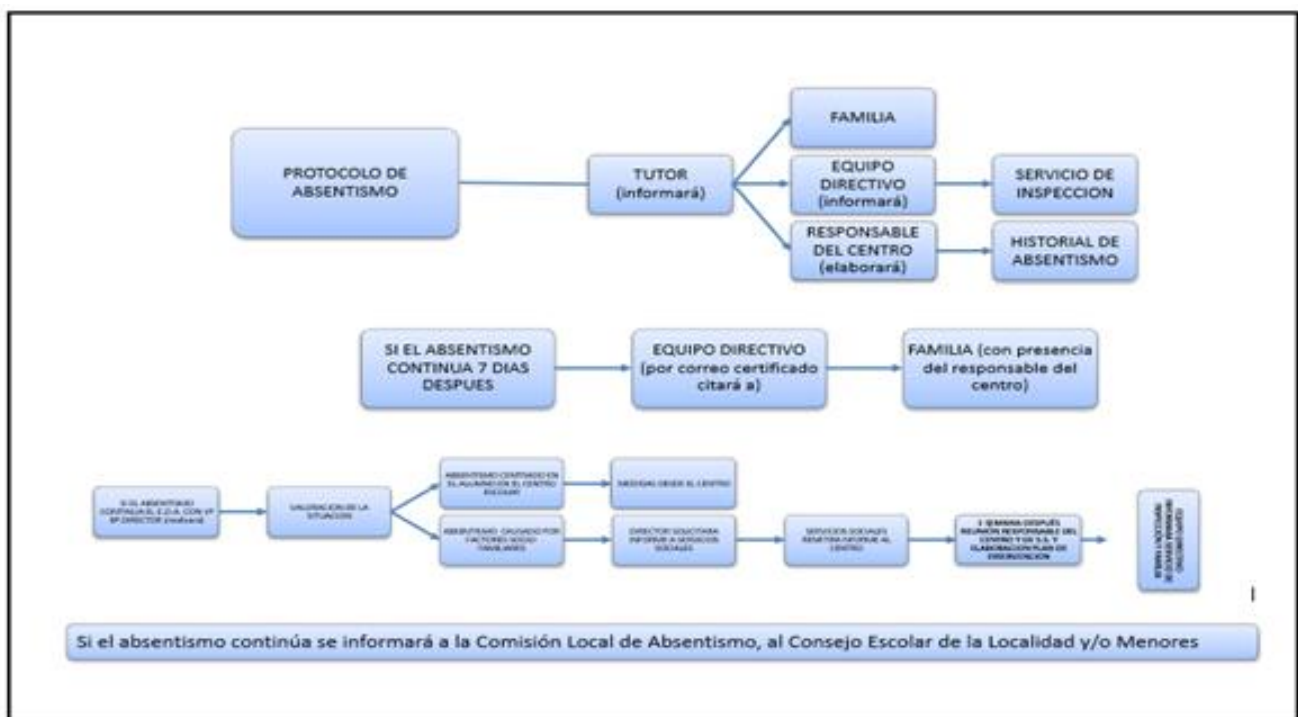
PROTOCOLO DE ABSENTISMO

TUTOR (informará)

FAMILIA

EQUIPO DIRECTIVO (informará)

SERVICIO DE INSPECCION

RESPONSABLE DEL CENTRO (elaborará)

HISTORIAL DE ABSENTISMO

SI EL ABSENTISMO CONTINUA 7 DIAS DESPUES

EQUIPO DIRECTIVO (por correo certificado citará a)

FAMILIA (con presencia del responsable del centro)

SI EL ABSENTISMO CONTINUA EL E.D.A. CON VºBº DIRECTOR (realizará)

VALORACION DE LA SITUACION

ABSENTISMO CENTRADO EN EL ALUMNO EN EL CENTRO ESCOLAR

MEDIDAS DESDE EL CENTRO

ABSENTISMO CAUSADO POR FACTORES SOCIO FAMILIARES

DIRECTOR SOLICITARA INFORME A SERVICIOS SOCIALES

SERVICIOS SOCIALES REMITIRA INFORME AL CENTRO

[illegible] SEMANA DESPUÉS REUNION RESPONSABLE DEL CENTRO Y DE S.S. Y ELABORACION PLAN DE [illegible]

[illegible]

I

Si el absentismo continúa se informará a la Comisión Local de Absentismo, al Consejo Escolar de la Localidad y/o Menores